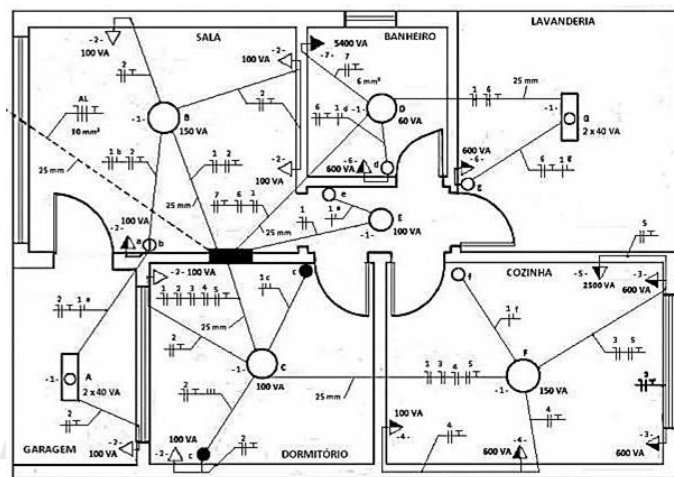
SALA
BANHEIRO
LAVANDERIA
-2-
100 VA
2
-2-
100 VA
5400 VA
-7-
7
6 mm²
25 mm
1 4
-1-
g
2 x 40 VA
AL
10 mm²
-1-
B
150 VA
2
6 1 d -1-
D
60 VA
1 b 2
1 2
-2-
100 VA
-6-
600 VA
d
600 VA
-6-
6 1 g
g
25 mm
7 6 1
e
1 1 e
-1-
E
100 VA
25 mm
-2-
100 VA
a
b
25 mm
5
-2- 100 VA
1 c
c
f
COZINHA
-5-
2500 VA
-3-
600 VA
2 1 a
1 2 3 4 5
1 f
25 mm
-1-
A
2 x 40 VA
-1-
C
100 VA
1 3 4 5
-1-
F
150 VA
3 5
3
25 mm
2
100 VA
-4-
4
4
GARAGEM
-2-
100 VA
100 VA
-3-
c
DORMITÓRIO
600 VA
-6-
-3-
600 VA